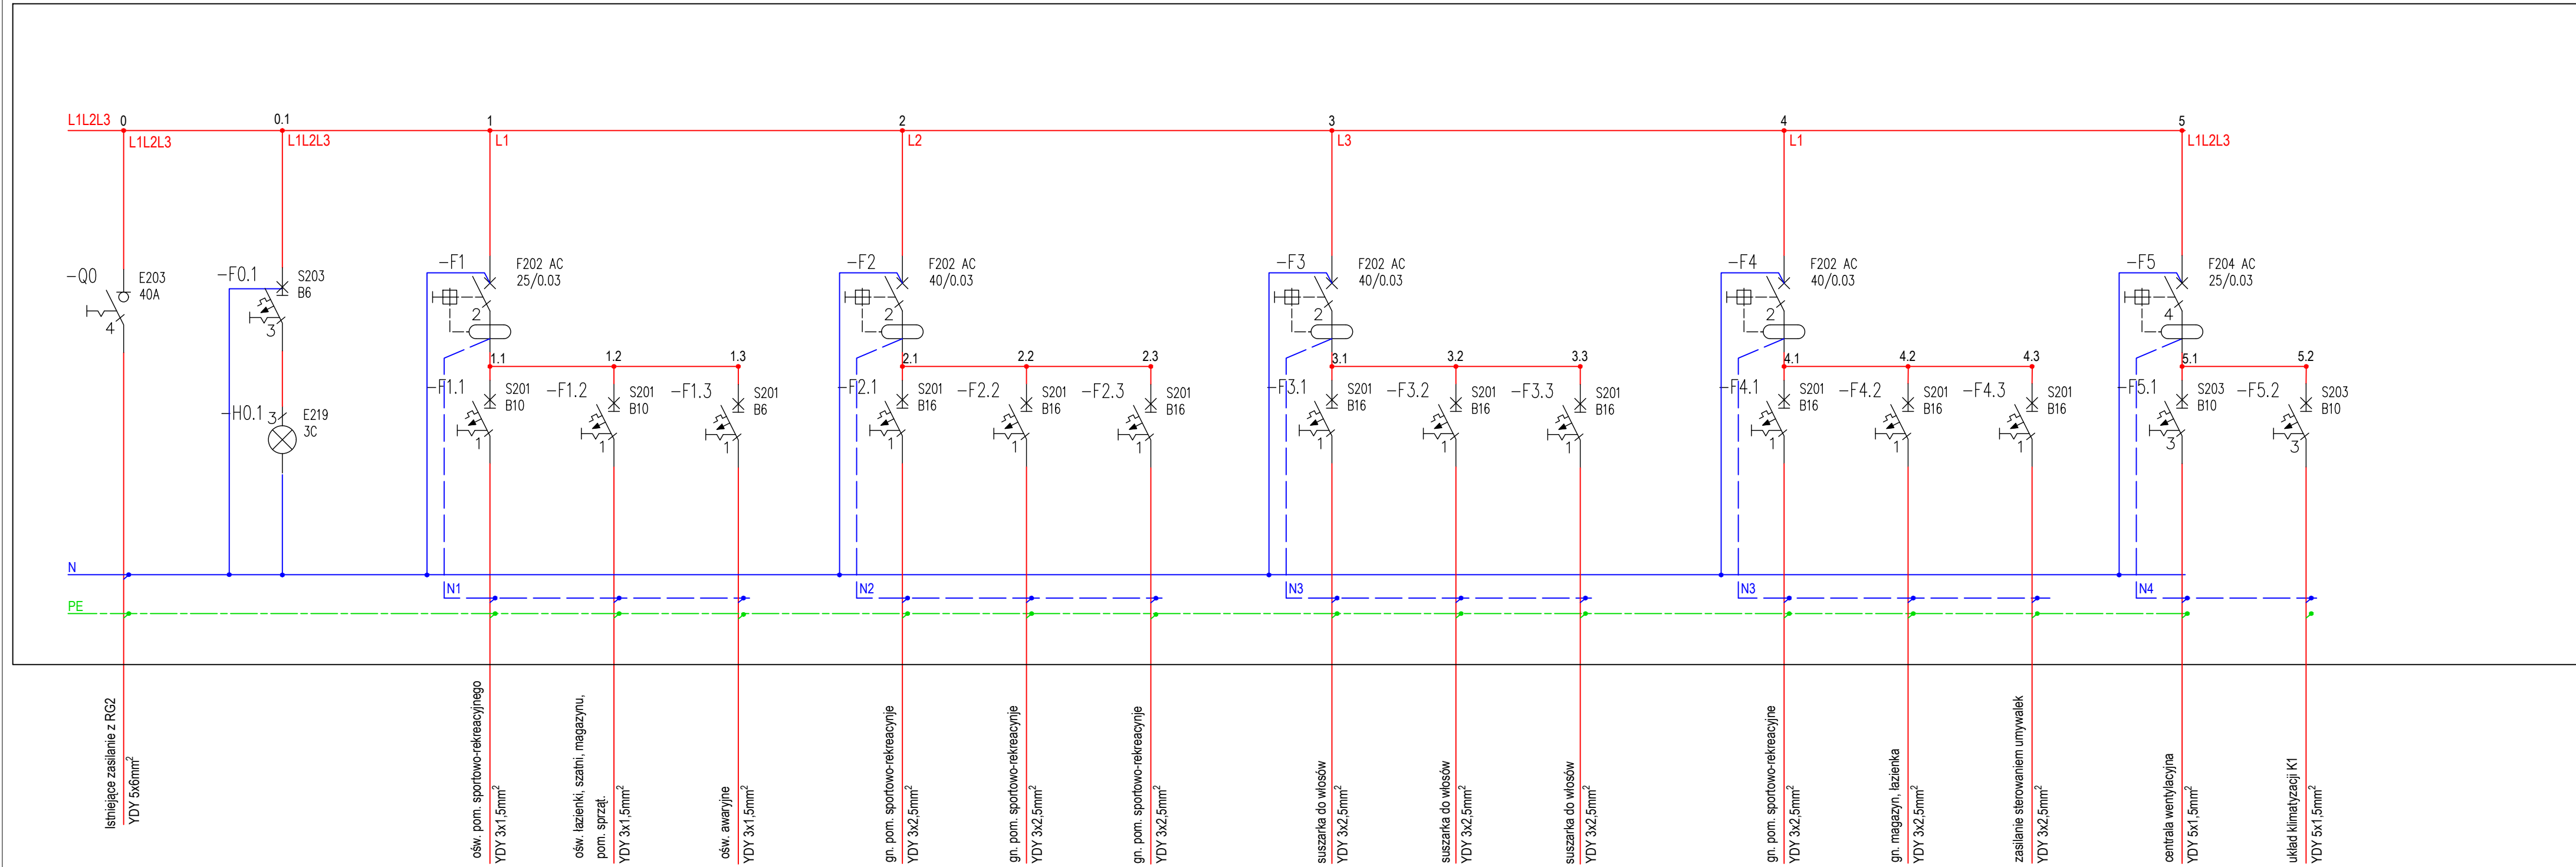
L1L2L3 0
L1L2L3
0.1
L1L2L3
1
L1
2
L2
3
L3
4
L1
5
L1L2L3

-Q0
E203
40A
4

-F0.1
S203
B6
3

-H0.1
3
E219
3C

-F1
F202 AC
25/0.03
2
1.1
1.2
1.3
-F1.1
S201
B10
1
-F1.2
S201
B10
1
-F1.3
S201
B6
1

-F2
F202 AC
40/0.03
2
2.1
2.2
2.3
-F2.1
S201
B16
1
-F2.2
S201
B16
1
-F2.3
S201
B16
1

-F3
F202 AC
40/0.03
2
3.1
3.2
3.3
-F3.1
S201
B16
1
-F3.2
S201
B16
1
-F3.3
S201
B16
1

-F4
F202 AC
40/0.03
2
4.1
4.2
4.3
-F4.1
S201
B16
1
-F4.2
S201
B16
1
-F4.3
S201
B16
1

-F5
F204 AC
25/0.03
4
5.1
5.2
-F5.1
S203
B10
3
-F5.2
S203
B10
3

N
N1
N2
N3
N4
PE

Istniejące zasilanie z RG2
YDY 5x6mm$^2$

ośw. pom. sportowo-rekreacyjnego
YDY 3x1,5mm$^2$

ośw. łazienki, szatni, magazynu, pom. sprząt.
YDY 3x1,5mm$^2$

ośw. awaryjne
YDY 3x1,5mm$^2$

gn. pom. sportowo-rekreacyjne
YDY 3x2,5mm$^2$

gn. pom. sportowo-rekreacyjne
YDY 3x2,5mm$^2$

gn. pom. sportowo-rekreacyjne
YDY 3x2,5mm$^2$

suszarka do włosów
YDY 3x2,5mm$^2$

suszarka do włosów
YDY 3x2,5mm$^2$

suszarka do włosów
YDY 3x2,5mm$^2$

gn. pom. sportowo-rekreacyjne
YDY 3x2,5mm$^2$

gn. magazyn, łazienka
YDY 3x2,5mm$^2$

zasilanie sterowaniem umywalek
YDY 3x2,5mm$^2$

centrala wentylacyjna
YDY 5x1,5mm$^2$

układ klimatyzacji K1
YDY 5x1,5mm$^2$